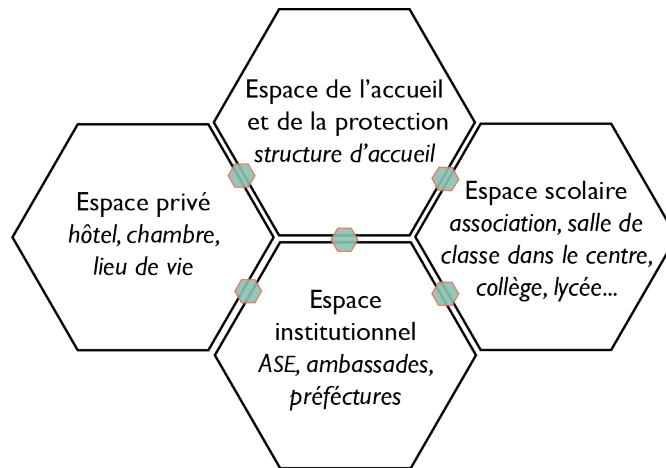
Espace de l'accueil et de la protection
*structure d'accueil*

Espace privé
*hôtel, chambre, lieu de vie*

Espace scolaire
*association, salle de classe dans le centre, collège, lycée...*

Espace institutionnel
*ASE, ambassades, préféctures*